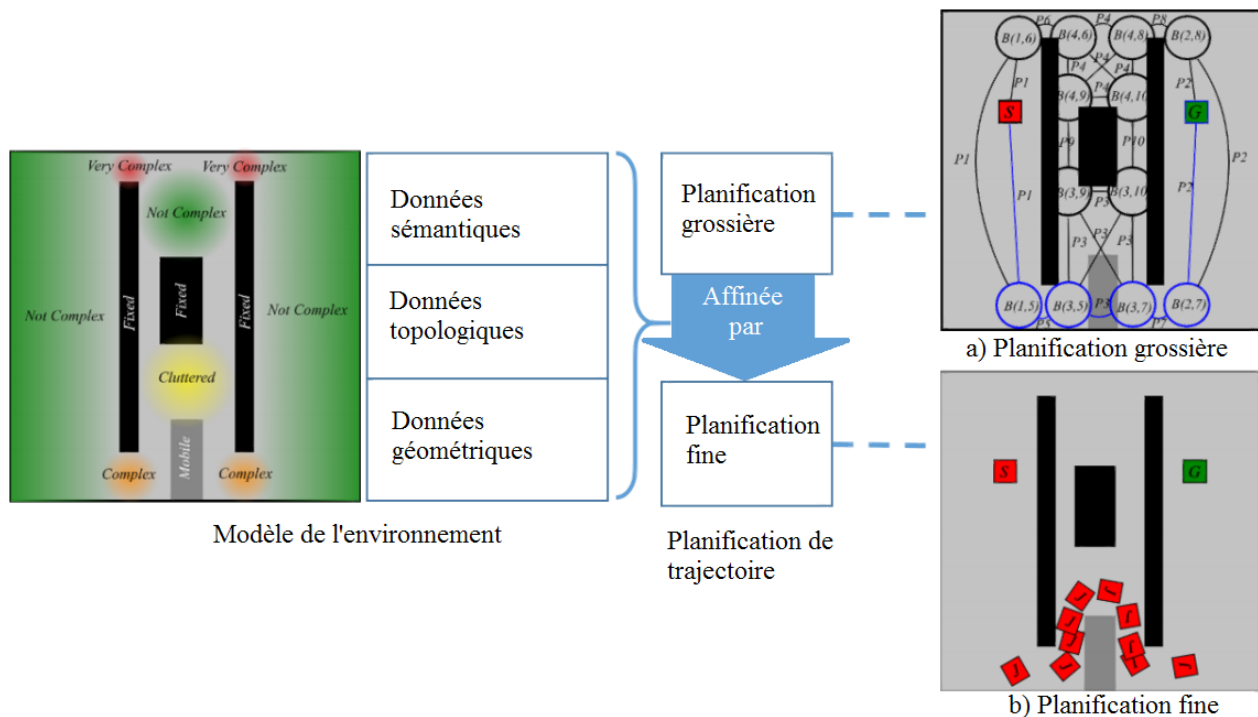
Very Complex Very Complex
Not Complex
Not Complex
Fixed
Fixed
Fixed
Not Complex
Cluttered
Complex
Mobile
Complex

Modèle de l'environnement

Données sémantiques

Données topologiques

Données géométriques

Planification grossière

Affinée par

Planification fine

Planification de trajectoire

P6 P4 P8
B(1,6) B(4,6) B(4,8) B(2,8)
P1 P4 P2
S G
B(4,9) B(4,10)
P1 P9 P10 P2
P1 P2
B(3,9) B(3,10)
P3
P3 P3 P3
B(1,5) B(3,5) P3 B(3,7) B(2,7)
P5 P7

a) Planification grossière

S G

b) Planification fine